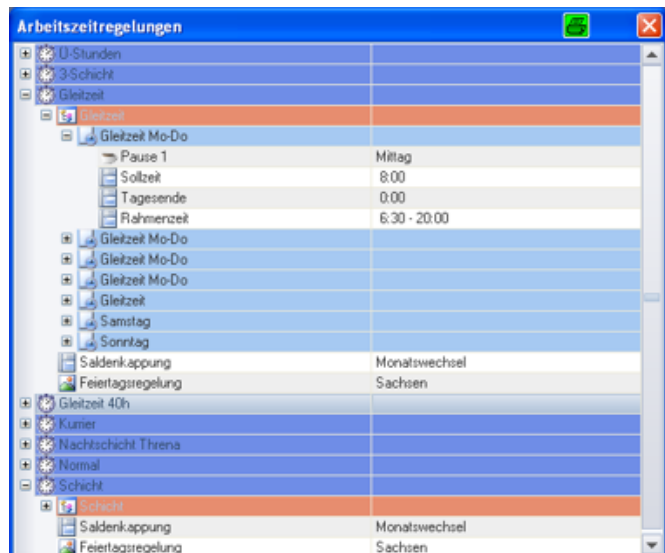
Arbeitszeitregelungen

U-Stunden
3-Schicht
Gleitzeit
Gleitzeit
Gleitzeit Mo-Do
Pause 1 | Mittag
Sollzeit | 8:00
Tagesende | 0:00
Rahmenzeit | 6:30 - 20:00
Gleitzeit Mo-Do
Gleitzeit Mo-Do
Gleitzeit Mo-Do
Gleitzeit
Samstag
Sonntag
Saldenkappung | Monatswechsel
Feiertagsregelung | Sachsen
Gleitzeit 40h
Kurner
Nachtschicht Threna
Normal
Schicht
Schicht
Saldenkappung | Monatswechsel
Feiertagsregelung | Sachsen